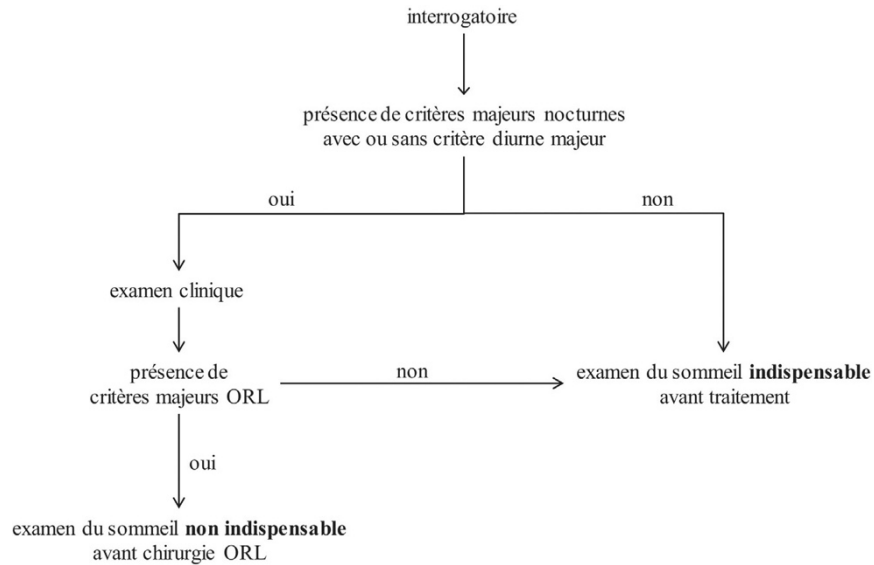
interrogatoire

présence de critères majeurs nocturnes avec ou sans critère diurne majeur

oui

non

examen clinique

présence de critères majeurs ORL

non

examen du sommeil **indispensable** avant traitement

oui

examen du sommeil **non indispensable** avant chirurgie ORL